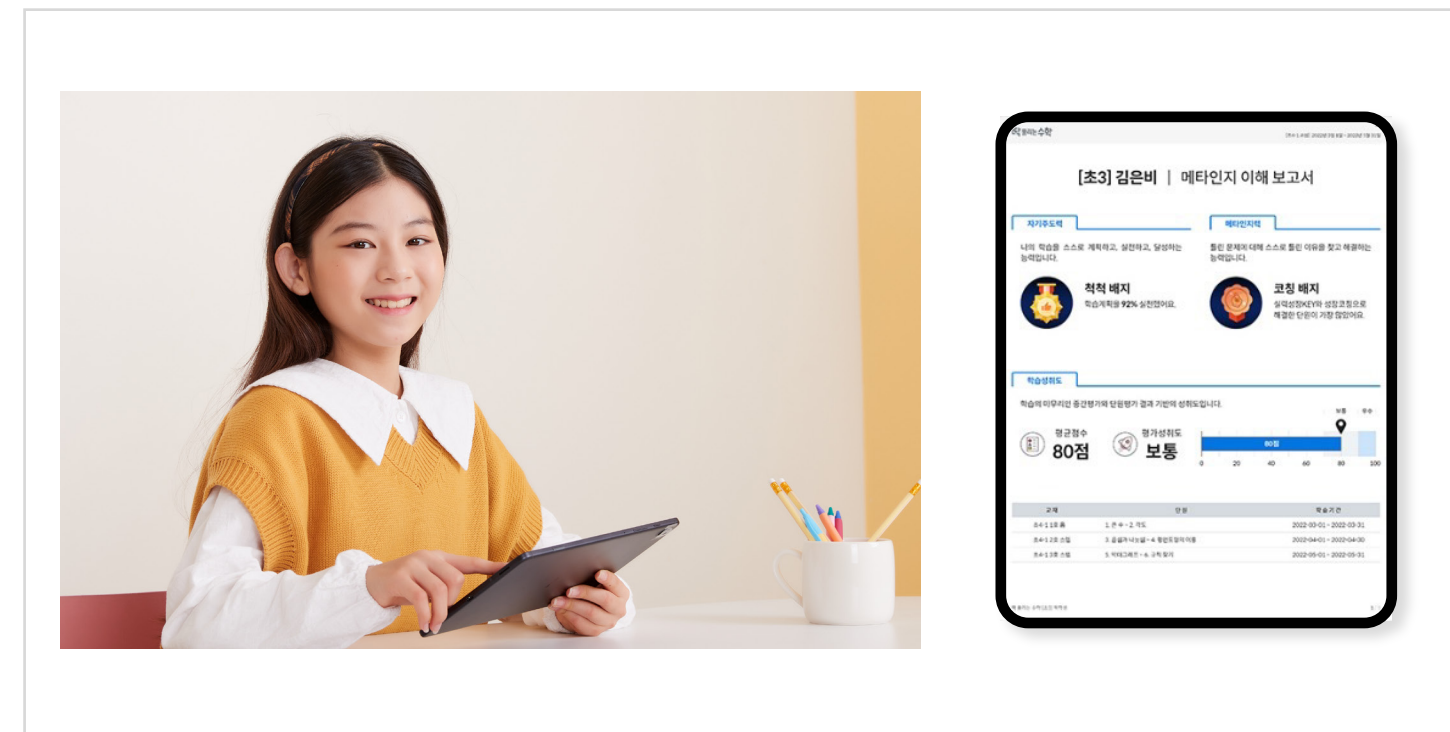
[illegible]수학

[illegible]

[초3] 김은비 | 메타인지 이해 보고서

자기주도력

나의 학습을 스스로 계획하고, 실천하고, 달성하는 능력입니다.

척척 배지

학습계획을 92% 실천했어요.

메타인지력

틀린 문제에 대해 스스로 틀린 이유를 찾고 해결하는 능력입니다.

코칭 배지

실력성장KEY와 성장코칭으로 해결한 단원이 가장 많았어요.

학습성취도

학습에 마무리된 중간평가와 단원평가 결과 기반의 성취도입니다.

보통 우수

평균점수
80점

평가성취도
보통

80점

0 20 40 60 80 100

| 교재 | 단원 | 학습기간 |
|---|---|---|
| 초4-1 1호 룰 | 1. 큰 수 ~ 2. 각도 | 2022-03-01 ~ 2022-03-31 |
| 초4-1 2호 소림 | 3. 곱셈과 나눗셈 ~ 4. 평면도형의 이동 | 2022-04-01 ~ 2022-04-30 |
| 초4-1 3호 소림 | 5. 막대그래프 ~ 6. 규칙 찾기 | 2022-05-01 ~ 2022-05-31 |

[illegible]